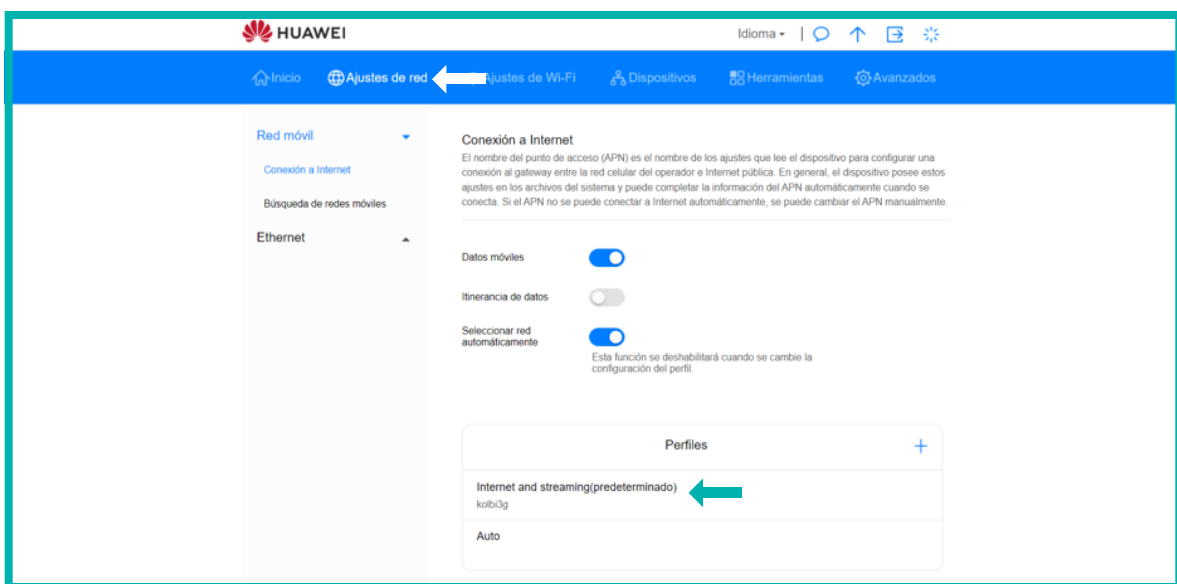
HUAWEI

Idioma

Inicio Ajustes de red Ajustes de Wi-Fi Dispositivos Herramientas Avanzados

Red móvil

Conexión a Internet

Búsqueda de redes móviles

Ethernet

Conexión a Internet

El nombre del punto de acceso (APN) es el nombre de los ajustes que lee el dispositivo para configurar una conexión al gateway entre la red celular del operador e Internet pública. En general, el dispositivo posee estos ajustes en los archivos del sistema y puede completar la información del APN automáticamente cuando se conecta. Si el APN no se puede conectar a Internet automáticamente, se puede cambiar el APN manualmente.

Datos móviles

Itinerancia de datos

Seleccionar red automáticamente

Esta función se deshabilitará cuando se cambie la configuración del perfil.

Perfiles

+

Internet and streaming(predeterminado)
kolbi3g

Auto